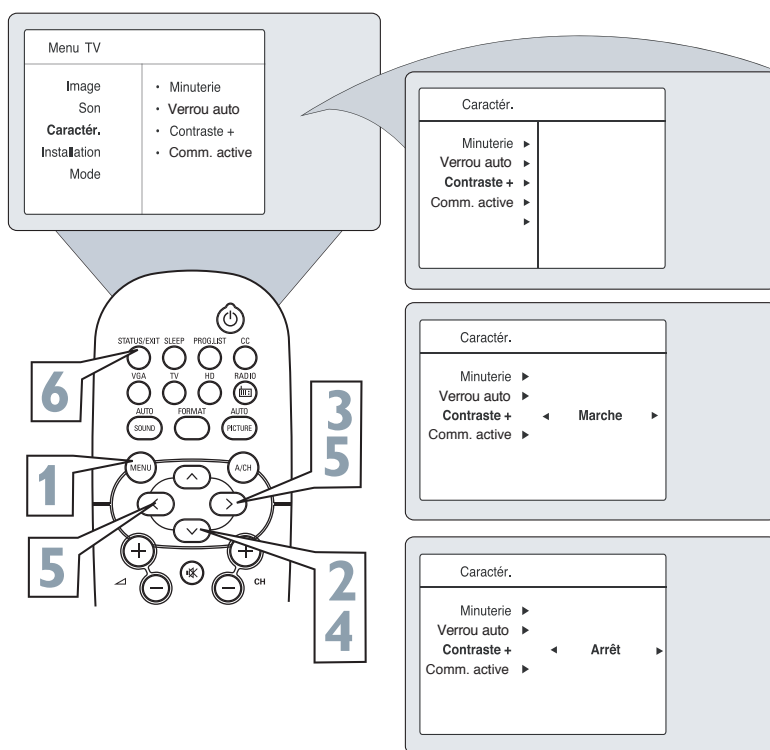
Menu TV

Image
Son
Caractér.
Installation
Mode

• Minuterie
• Verrou auto
• Contraste +
• Comm. active

Caractér.

Minuterie ►
Verrou auto ►
Contraste + ►
Comm. active ►
►

Caractér.

Minuterie ►
Verrou auto ►
Contraste + ◄ Marche ►
Comm. active ►

Caractér.

Minuterie ►
Verrou auto ►
Contraste + ◄ Arrêt ►
Comm. active ►

STATUS/EXIT SLEEP PROG.LIST CC
VGA TV HD RADIO
AUTO SOUND FORMAT AUTO PICTURE
MENU A/CH
CH

6
1
5
3
5
2
4